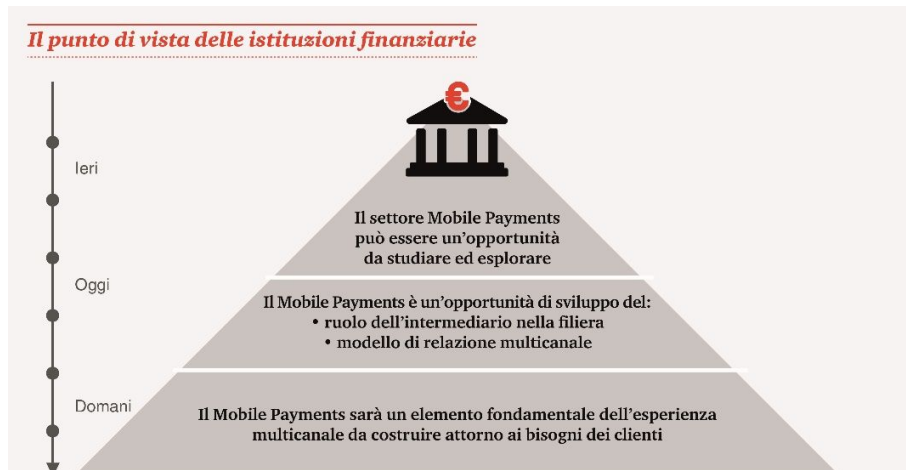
Il punto di vista delle istituzioni finanziarie

€

Ieri

Il settore Mobile Payments può essere un'opportunità da studiare ed esplorare

Oggi

Il Mobile Payments è un'opportunità di sviluppo del:
• ruolo dell'intermediario nella filiera
• modello di relazione multicanale

Domani

Il Mobile Payments sarà un elemento fondamentale dell'esperienza multicanale da costruire attorno ai bisogni dei clienti